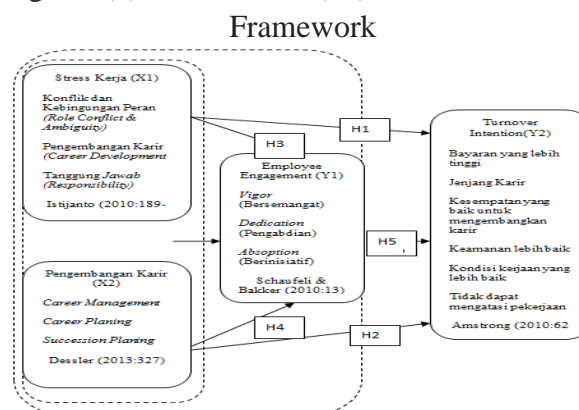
Framework

Stress Kerja (X1)

Konflik dan Kebingungan Peran (Role Conflict & Ambiguity)

Pengembangan Karir (Career Development

Tanggung Jawab (Responsibility)

Istijanto (2010:189-

H3

H1

Employee Engagement (Y1)

Vigor (Bersemangat)

Dedication (Pengabdian)

Absoption (Berinisiatif)

Schaufeli & Bakker (2010:13)

H5

Turnover Intention(Y2)

Bayaran yang lebih tinggi

Jenjang Karir

Kesempatan yang baik untuk mengembangkan karir

Keamanan lebih baik

Kondisi kerjaan yang lebih baik

Tidak dapat mengatasi pekerjaan

Amstrong (2010:62

Pengembangan Karir (X2)

Career Management

Career Planing

Succession Planing

Dessler (2013:327)

H4

H2